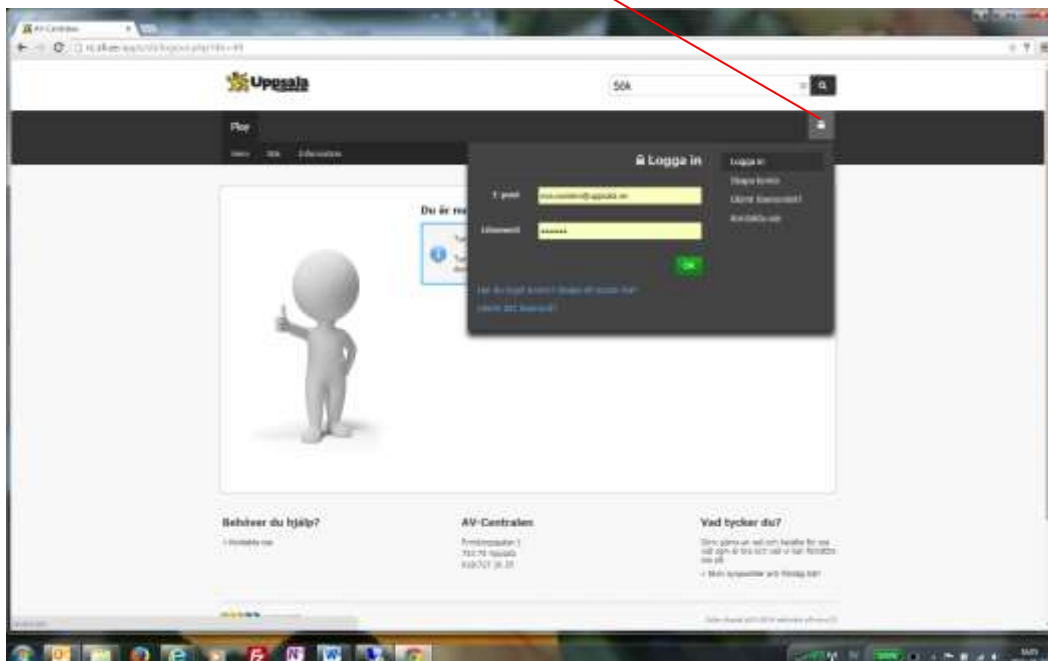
AV-Centralen

Uppsala

Sök

Play

Hem Sök Information

Logga in

Logga in
Skapa konto
Glömt lösenord?
Kontakta oss

E-post
Lösenord
•••••••

OK

Har du inget konto? Skapa ett konto här!
Glömt ditt lösenord?

Du är re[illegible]

Behöver du hjälp?
› Kontakta oss

AV-Centralen
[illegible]
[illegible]
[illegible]

Vad tycker du?
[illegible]
› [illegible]